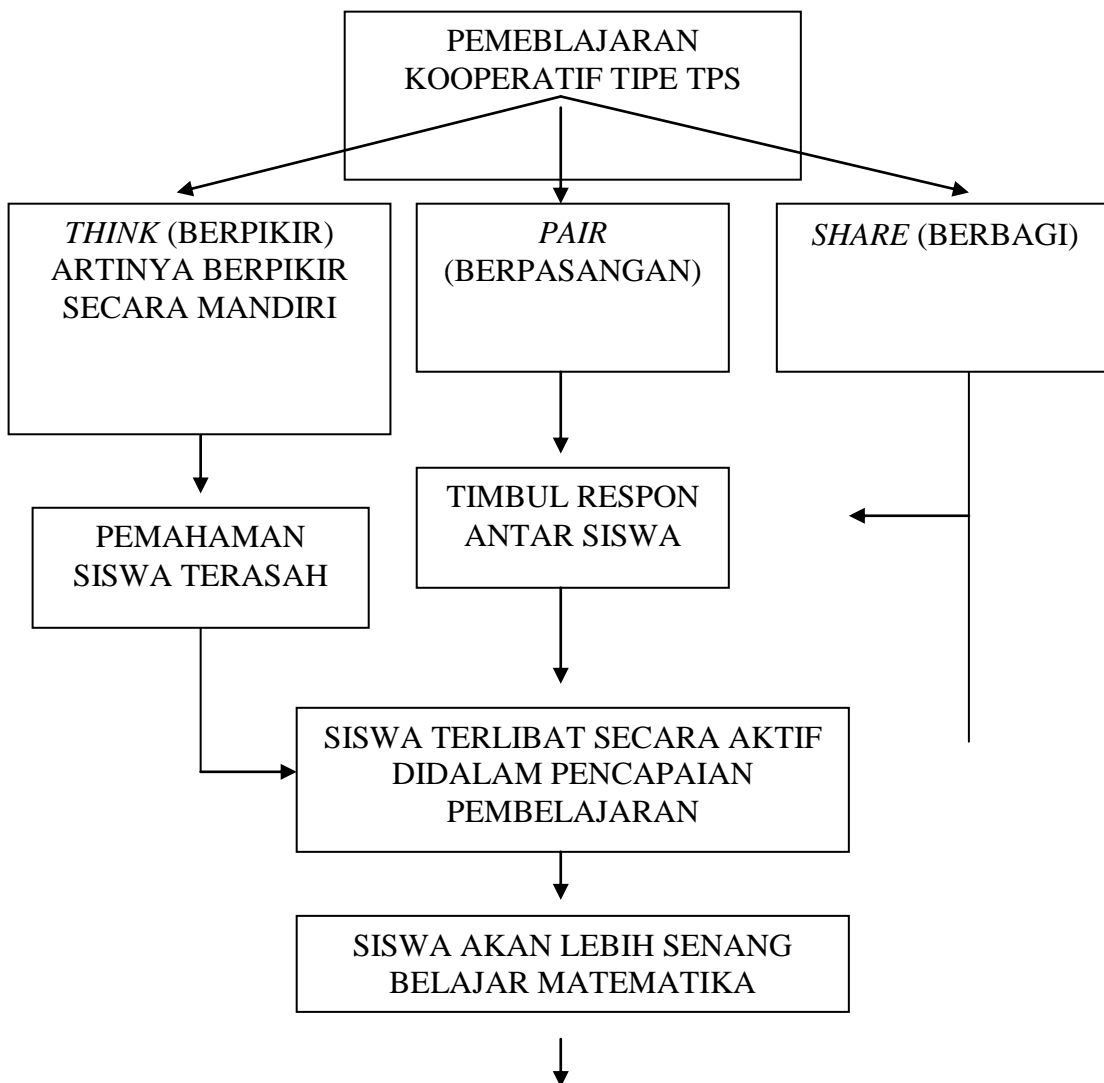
PEMEBLAJARAN KOOPERATIF TIPE TPS

*THINK* (BERPIKIR) ARTINYA BERPIKIR SECARA MANDIRI

*PAIR* (BERPASANGAN)

*SHARE* (BERBAGI)

PEMAHAMAN SISWA TERASAH

TIMBUL RESPON ANTAR SISWA

SISWA TERLIBAT SECARA AKTIF DIDALAM PENCAPAIAN PEMBELAJARAN

SISWA AKAN LEBIH SENANG BELAJAR MATEMATIKA